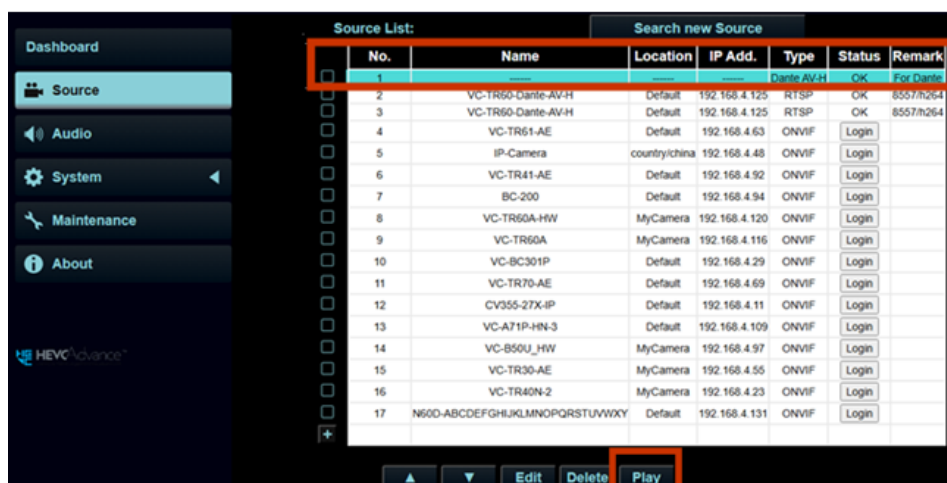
Dashboard

Source

Audio

System

Maintenance

About

HEVC Advance

Source List:

Search new Source

| No. | Name | Location | IP Add. | Type | Status | Remark |
|---|---|---|---|---|---|---|
| 1 | ------ | ------ | ------ | Dante AV-H | OK | For Dante |
| 2 | VC-TR60-Dante-AV-H | Default | 192.168.4.125 | RTSP | OK | 8557/h264 |
| 3 | VC-TR60-Dante-AV-H | Default | 192.168.4.125 | RTSP | OK | 8557/h264 |
| 4 | VC-TR61-AE | Default | 192.168.4.63 | ONVIF | Login | |
| 5 | IP-Camera | country/china | 192.168.4.48 | ONVIF | Login | |
| 6 | VC-TR41-AE | Default | 192.168.4.92 | ONVIF | Login | |
| 7 | BC-200 | Default | 192.168.4.94 | ONVIF | Login | |
| 8 | VC-TR60A-HW | MyCamera | 192.168.4.120 | ONVIF | Login | |
| 9 | VC-TR60A | MyCamera | 192.168.4.116 | ONVIF | Login | |
| 10 | VC-BC301P | Default | 192.168.4.29 | ONVIF | Login | |
| 11 | VC-TR70-AE | Default | 192.168.4.69 | ONVIF | Login | |
| 12 | CV355-27X-IP | Default | 192.168.4.11 | ONVIF | Login | |
| 13 | VC-A71P-HN-3 | Default | 192.168.4.109 | ONVIF | Login | |
| 14 | VC-B50U_HW | MyCamera | 192.168.4.97 | ONVIF | Login | |
| 15 | VC-TR30-AE | MyCamera | 192.168.4.55 | ONVIF | Login | |
| 16 | VC-TR40N-2 | MyCamera | 192.168.4.23 | ONVIF | Login | |
| 17 | N60D-ABCDEFGHIJKLMNOPQRSTUVWXY | Default | 192.168.4.131 | ONVIF | Login | |

+

▲ ▼ Edit Delete Play